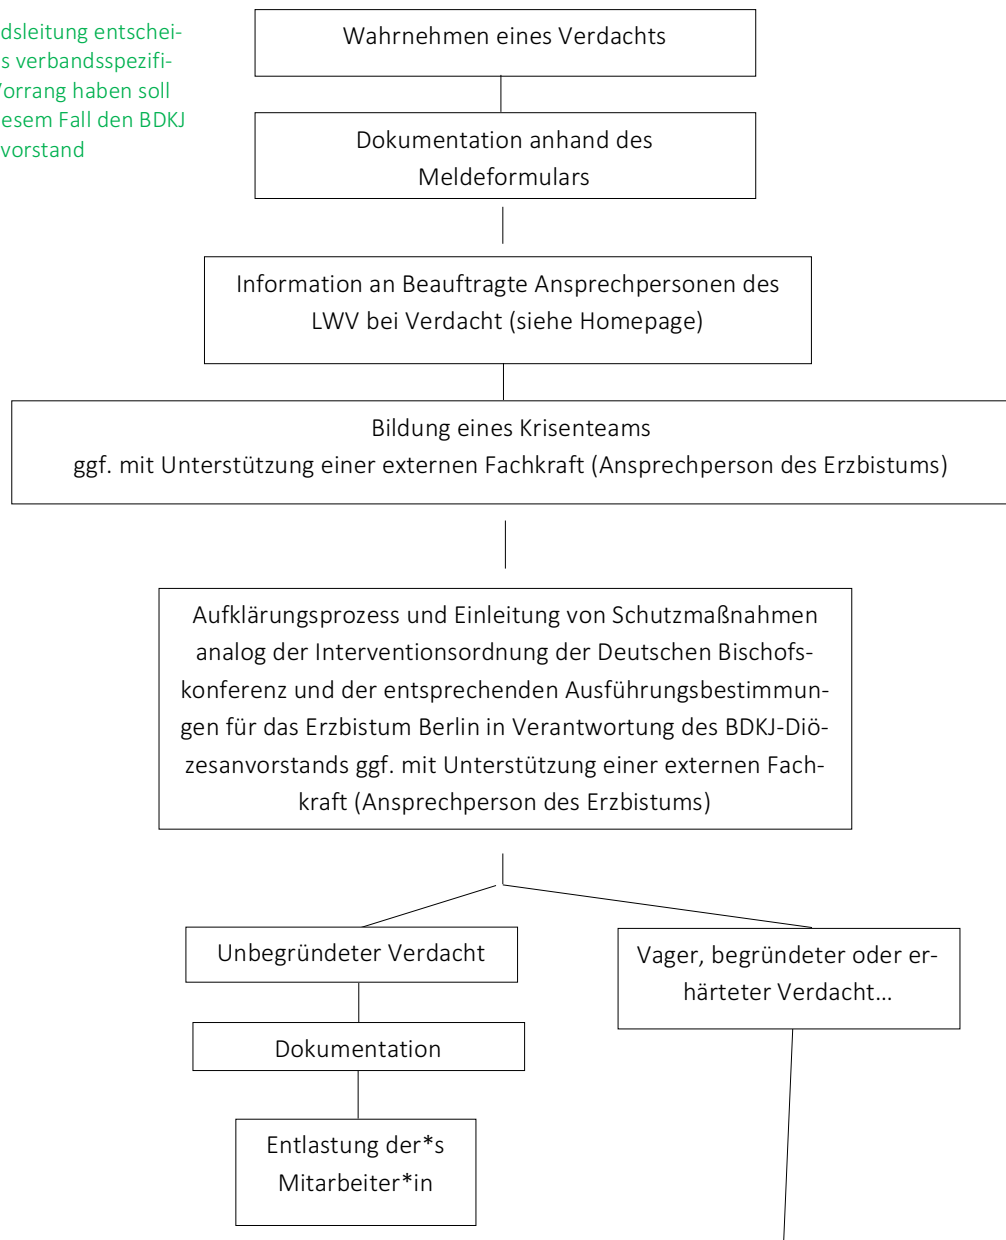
dsleitung entschei-
s verbandsspezifi-
/orrang haben soll
esem Fall den BDKJ
vorstand

Wahrnehmen eines Verdachts

Dokumentation anhand des Meldeformulars

Information an Beauftragte Ansprechpersonen des LWV bei Verdacht (siehe Homepage)

Bildung eines Krisenteams
ggf. mit Unterstützung einer externen Fachkraft (Ansprechperson des Erzbistums)

Aufklärungsprozess und Einleitung von Schutzmaßnahmen analog der Interventionsordnung der Deutschen Bischofskonferenz und der entsprechenden Ausführungsbestimmungen für das Erzbistum Berlin in Verantwortung des BDKJ-Diözesanvorstands ggf. mit Unterstützung einer externen Fachkraft (Ansprechperson des Erzbistums)

Unbegründeter Verdacht

Dokumentation

Entlastung der*s Mitarbeiter*in

Vager, begründeter oder erhärteter Verdacht…